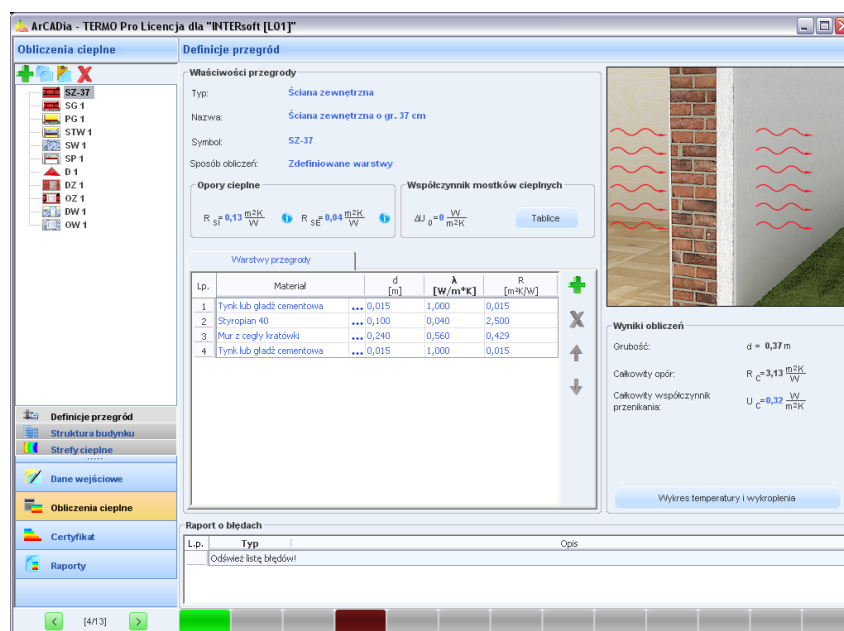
ArCADia - TERMO Pro Licencja dla "INTERsoft [LO1]"

Obliczenia cieplne

SZ-37
SG 1
PG 1
STW 1
SW 1
SP 1
D 1
DZ 1
OZ 1
DW 1
OW 1

Definicje przegród
Struktura budynku
Strefy cieplne

Dane wejściowe
Obliczenia cieplne
Certyfikat
Raporty

[4/13]

Definicje przegród

Właściwości przegrody

Typ: Ściana zewnętrzna
Nazwa: Ściana zewnętrzna o gr. 37 cm
Symbol: SZ-37
Sposób obliczeń: Zdefiniowane warstwy

Opory cieplne
$R_{si}=0,13\frac{m^2K}{W}$ $R_{se}=0,04\frac{m^2K}{W}$

Współczynnik mostków cieplnych
$\Delta U_0=0\frac{W}{m^2K}$ Tablice

Warstwy przegrody

| Lp. | Materiał | d [m] | λ [W/m*K] | R [m²K/W] |
|---|---|---|---|---|
| 1 | Tynk lub gładź cementowa ... | 0,015 | 1,000 | 0,015 |
| 2 | Styropian 40 ... | 0,100 | 0,040 | 2,500 |
| 3 | Mur z cegły kratówki ... | 0,240 | 0,560 | 0,429 |
| 4 | Tynk lub gładź cementowa ... | 0,015 | 1,000 | 0,015 |

Wyniki obliczeń
Grubość: d = 0,37 m
Całkowity opór: $R_C=3,13\frac{m^2K}{W}$
Całkowity współczynnik przenikania: $U_C=0,32\frac{W}{m^2K}$

Wykres temperatury i wykroplenia

Raport o błędach
| L.p. | Typ | Opis |
|---|---|---|
| | Odśwież listę błędów! | |